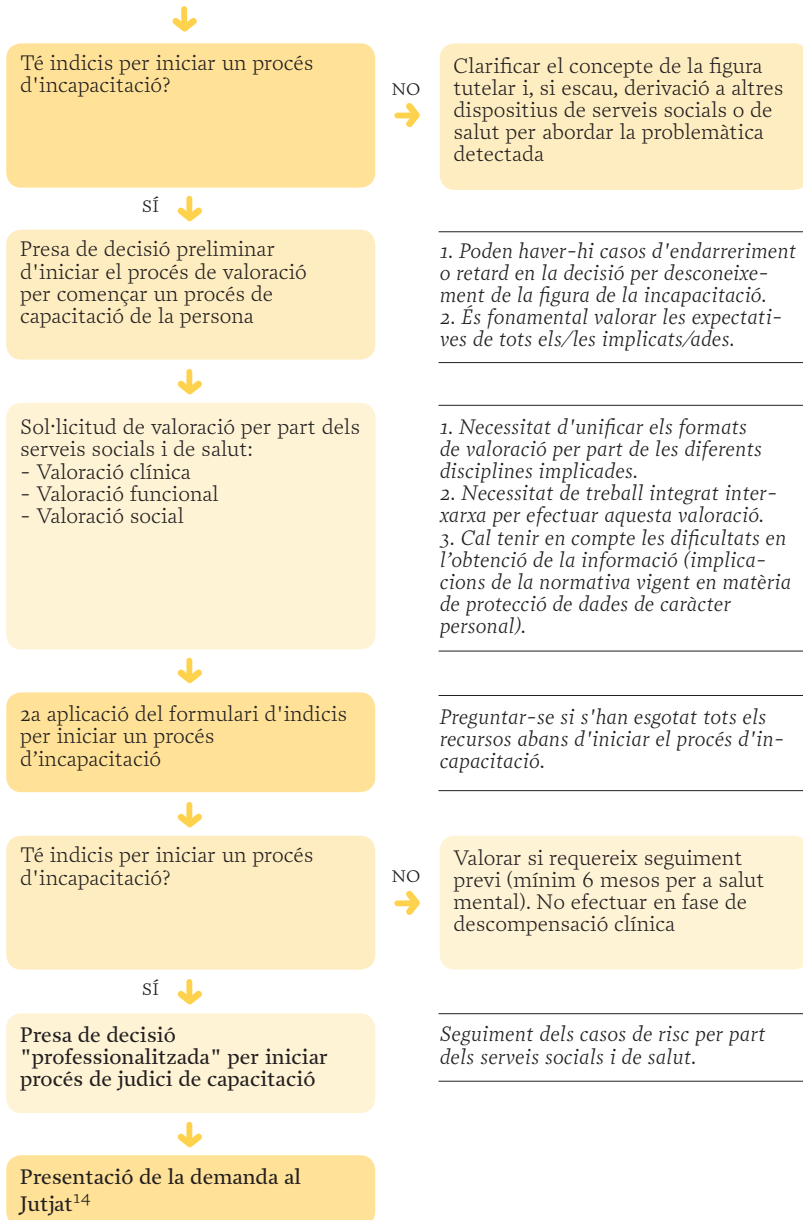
Té indicis per iniciar un procés d'incapacitació?

NO

Clarificar el concepte de la figura tutelar i, si escau, derivació a altres dispositius de serveis socials o de salut per abordar la problemàtica detectada

SÍ

Presa de decisió preliminar d'iniciar el procés de valoració per començar un procés de capacitació de la persona

1. Poden haver-hi casos d'endarreriment o retard en la decisió per desconeixement de la figura de la incapacitació.
2. És fonamental valorar les expectatives de tots els/les implicats/ades.

Sol·licitud de valoració per part dels serveis socials i de salut:
- Valoració clínica
- Valoració funcional
- Valoració social

1. Necessitat d'unificar els formats de valoració per part de les diferents disciplines implicades.
2. Necessitat de treball integrat interxarxa per efectuar aquesta valoració.
3. Cal tenir en compte les dificultats en l'obtenció de la informació (implicacions de la normativa vigent en matèria de protecció de dades de caràcter personal).

2a aplicació del formulari d'indicis per iniciar un procés d'incapacitació

Preguntar-se si s'han esgotat tots els recursos abans d'iniciar el procés d'incapacitació.

Té indicis per iniciar un procés d'incapacitació?

NO

Valorar si requereix seguiment previ (mínim 6 mesos per a salut mental). No efectuar en fase de descompensació clínica

SÍ

Presa de decisió "professionalitzada" per iniciar procés de judici de capacitació

Seguiment dels casos de risc per part dels serveis socials i de salut.

Presentació de la demanda al Jutjat$^{14}$